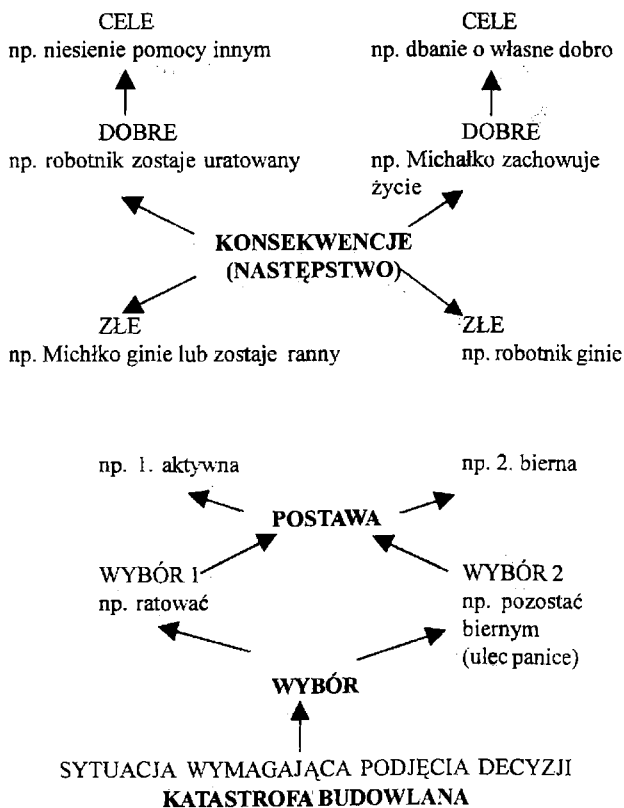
CELE
np. niesienie pomocy innym

CELE
np. dbanie o własne dobro

DOBRE
np. robotnik zostaje uratowany

DOBRE
np. Michałko zachowuje życie

KONSEKWENCJE (NASTĘPSTWO)

ZŁE
np. Michłko ginie lub zostaje ranny

ZŁE
np. robotnik ginie

np. 1. aktywna

np. 2. bierna

POSTAWA

WYBÓR 1
np. ratować

WYBÓR 2
np. pozostać biernym (ulec panice)

WYBÓR

SYTUACJA WYMAGAJĄCA PODJĘCIA DECYZJI
KATASTROFA BUDOWLANA